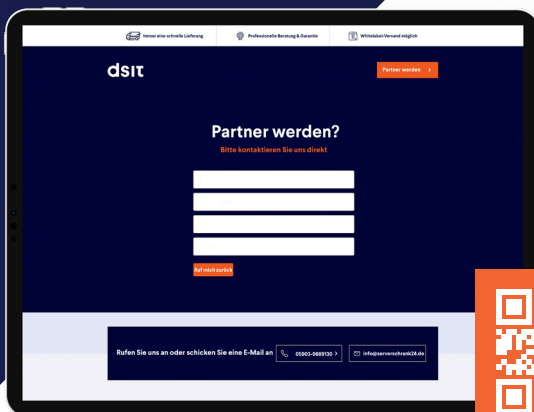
Immer eine schnelle Lieferung

Professionelle Beratung & Garantie

Whitelabel-Versand möglich

dsit

Partner werden >

Partner werden?

Bitte kontaktieren Sie uns direkt

Ruf mich zurück

Rufen Sie uns an oder schicken Sie eine E-Mail an

05903-9689130 >

info@serverschrank24.de